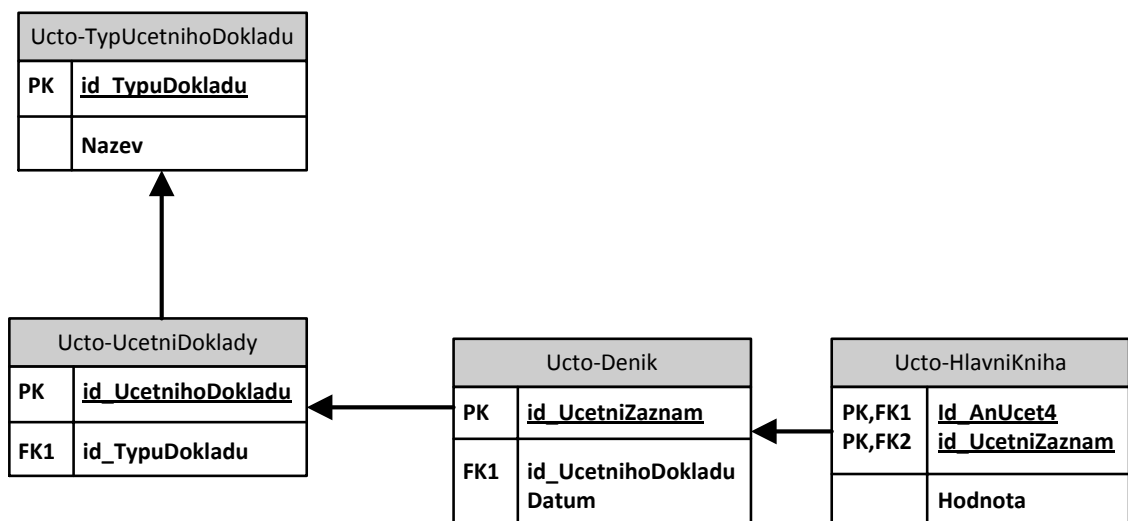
Ucto-TypUcetnihoDokladu

| PK | id_TypuDokladu |
|---|---|
| | Nazev |

Ucto-UcetniDoklady

| PK | id_UcetnihoDokladu |
|---|---|
| FK1 | id_TypuDokladu |

Ucto-Denik

| PK | id_UcetniZaznam |
|---|---|
| FK1 | id_UcetnihoDokladu Datum |

Ucto-HlavniKniha

| PK,FK1 PK,FK2 | Id_AnUcet4 id_UcetniZaznam |
|---|---|
| | Hodnota |